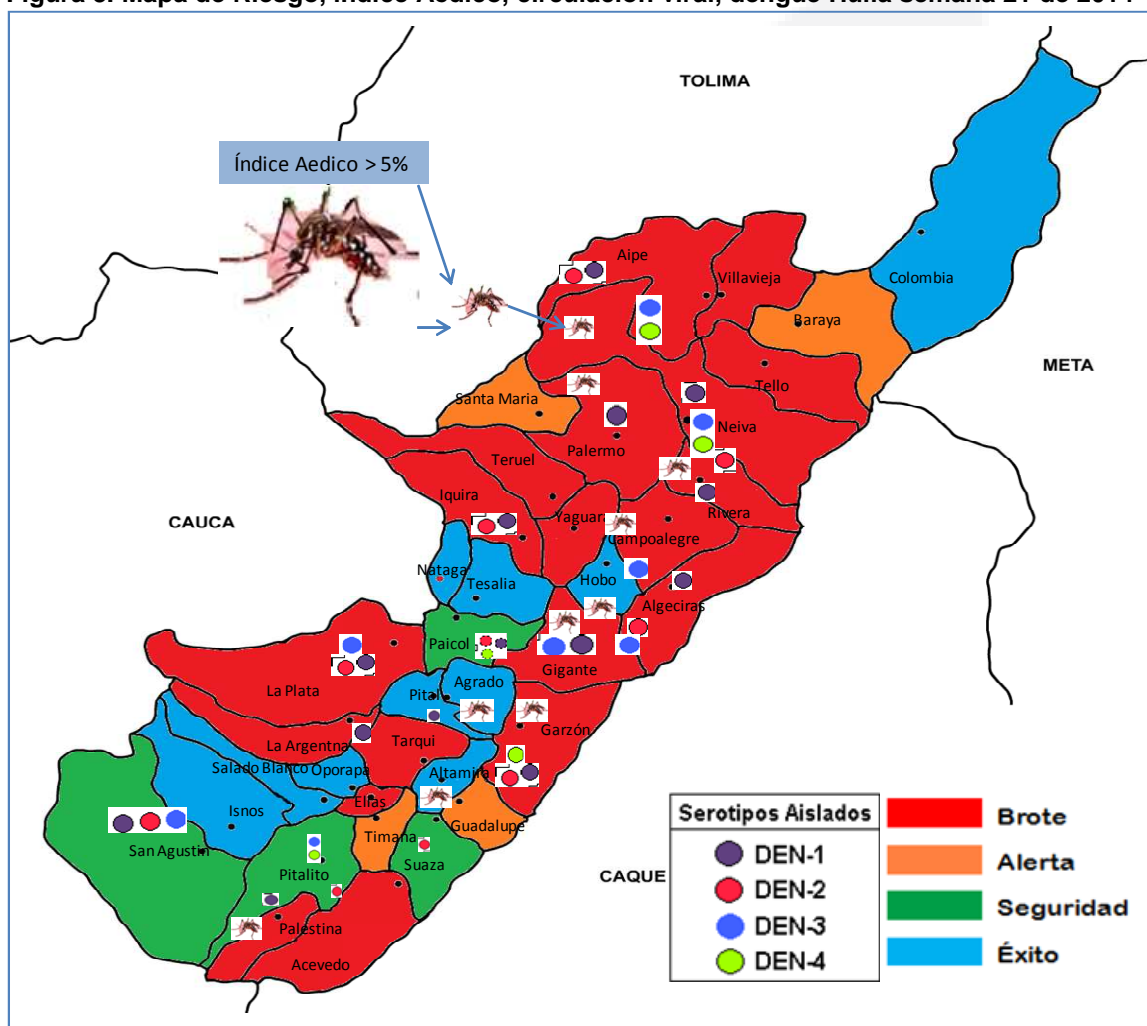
Figura 6. Mapa de Riesgo, índice Aedico, circulación viral, dengue Huila semana 21 de 2014

TOLIMA

Índice Aedico >5%

Aipe
Villavieja
Colombia
Baraya
META
Tello
Santa Maria
Neiva
Palermo
Teruel
Iquira
Rivera
CAUCA
Yaguara
Campoalegre
Nataga
Tesalia
Hobo
Algeciras
Paicol
Gigante
La Plata
Agrado
Pital
Garzón
La Argentina
Tarqui
Salado Blanco
Oporapa
Altamira
Elías
Isnos
Guadalupe
San Agustin
Timana
Suaza
CAQUE
Pitalito
Palestina
Acevedo

Serotipos Aislados
DEN-1
DEN-2
DEN-3
DEN-4

Brote
Alerta
Seguridad
Éxito